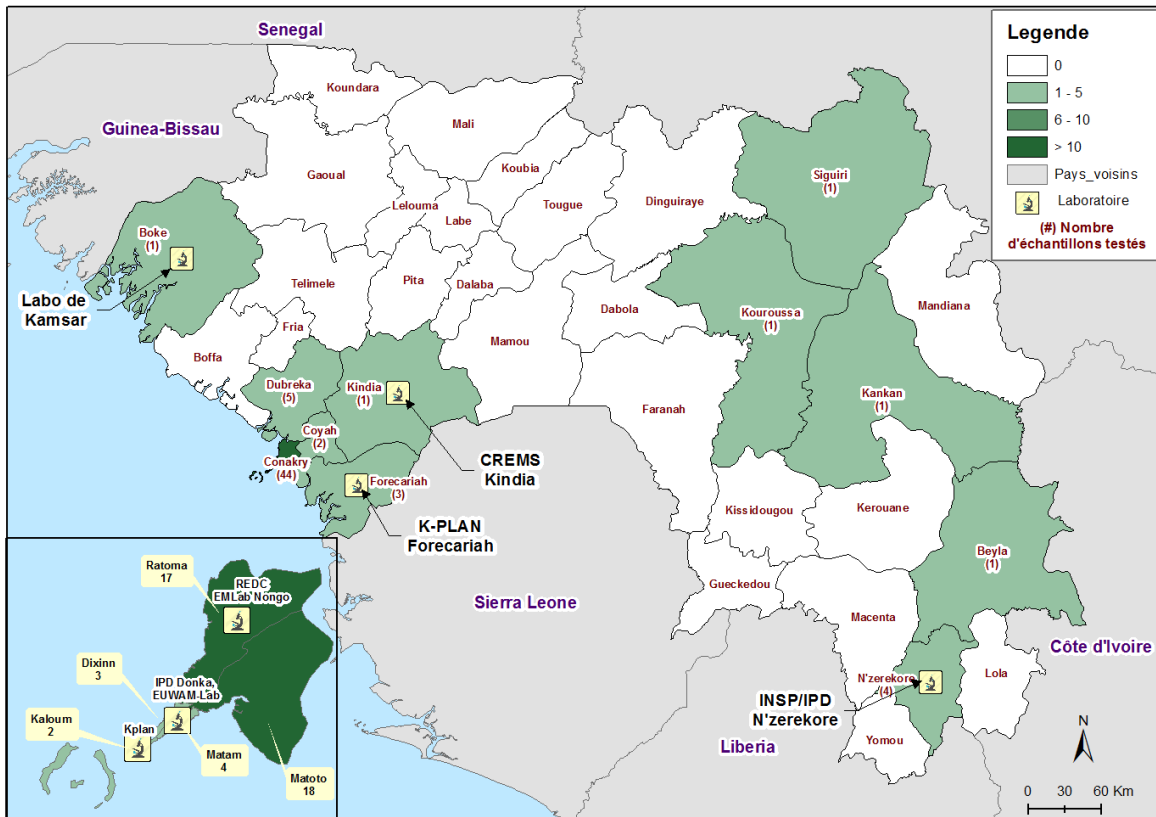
Legende
0
1 - 5
6 - 10
> 10
Pays_voisins
Laboratoire
(#) Nombre d'échantillons testés

Senegal
Guinea-Bissau
Koundara
Mali
Gaoual
Koubia
Lelouma
Labe
Tougue
Dinguiraye
Siguiri (1)
Boke (1)
Labo de Kamsar
Telimele
Pita
Dalaba
Fria
Dabola
Mandiana
Mamou
Kouroussa (1)
Boffa
Dubreka (5)
Kindia (1)
Coyah (2)
Conakry (44)
Forecariah (3)
CREMS Kindia
K-PLAN Forecariah
Faranah
Kankan (1)
Kissidougou
Kerouane
Beyla (1)
Gueckedou
Macenta
Sierra Leone
N'zerekore (4)
INSP/IPD N'zerekore
Lola
Côte d'Ivoire
Liberia
Yomou
N
0 30 60 Km

Ratoma 17
REDC EMLab Nongo
Dixinn 3
IPD Donka, EUWAM-Lab
Kaloum 2
Kplan
Matam 4
Matoto 18